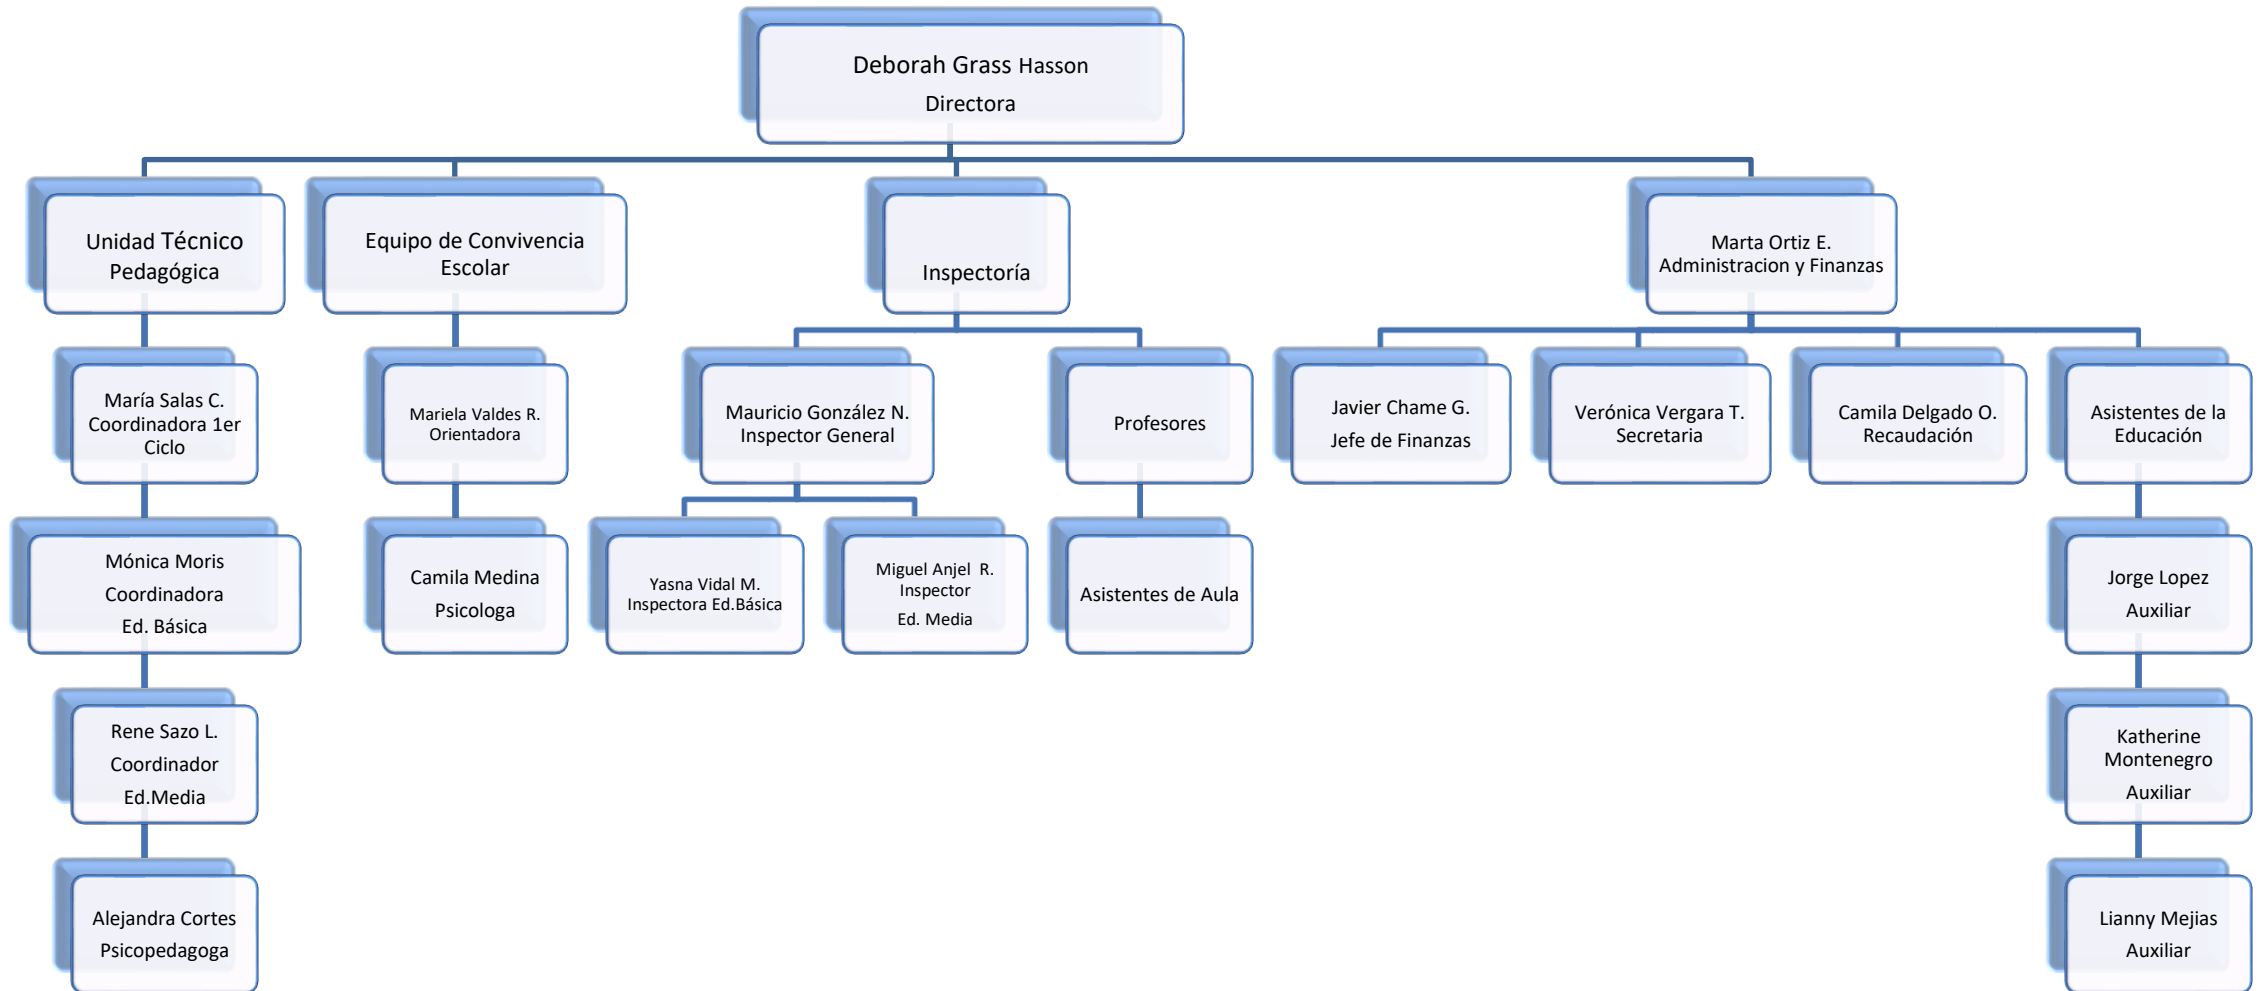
Deborah Grass Hasson
Directora

Unidad Técnico Pedagógica

María Salas C.
Coordinadora 1er Ciclo

Mónica Moris
Coordinadora
Ed. Básica

Rene Sazo L.
Coordinador
Ed.Media

Alejandra Cortes
Psicopedagoga

Equipo de Convivencia Escolar

Mariela Valdes R.
Orientadora

Camila Medina
Psicologa

Inspectoría

Mauricio González N.
Inspector General

Yasna Vidal M.
Inspectora Ed.Básica

Miguel Anjel R.
Inspector
Ed. Media

Profesores

Asistentes de Aula

Marta Ortiz E.
Administracion y Finanzas

Javier Chame G.
Jefe de Finanzas

Verónica Vergara T.
Secretaria

Camila Delgado O.
Recaudación

Asistentes de la Educación

Jorge Lopez
Auxiliar

Katherine Montenegro
Auxiliar

Lianny Mejias
Auxiliar